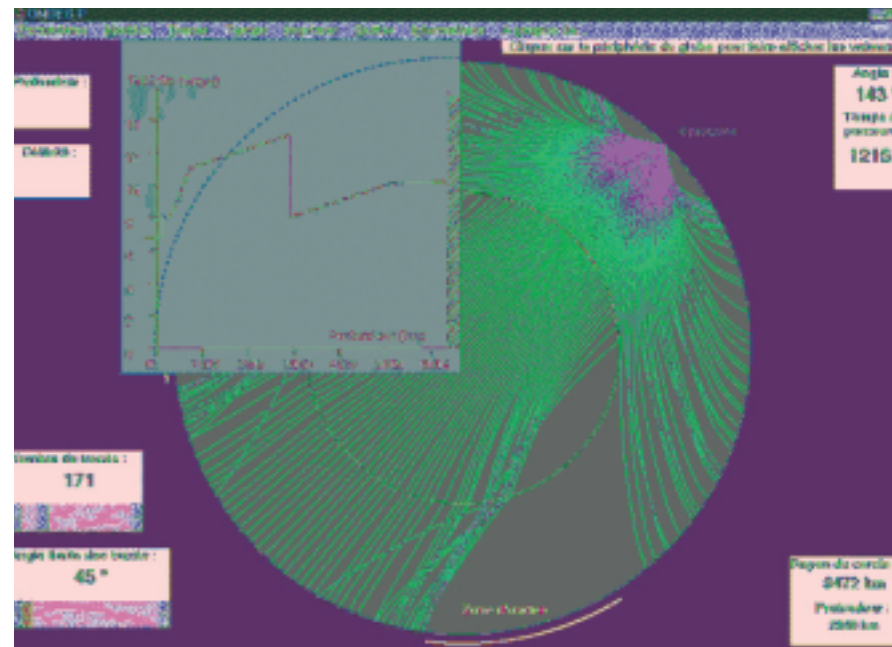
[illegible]

Cliquez sur la périphérie du globe pour faire afficher les valeurs

Profondeur :

Distance :

Angle
143
Temps de parcours
1215

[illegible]

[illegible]

Profondeur (km)

0
1000
2000
3000
4000
5000
6000

Nombre de tracés :
171

Angle limite des tracés :
45 °

Zone d'ombre

Rayon du cercle
3472 km
Profondeur :
2900 km